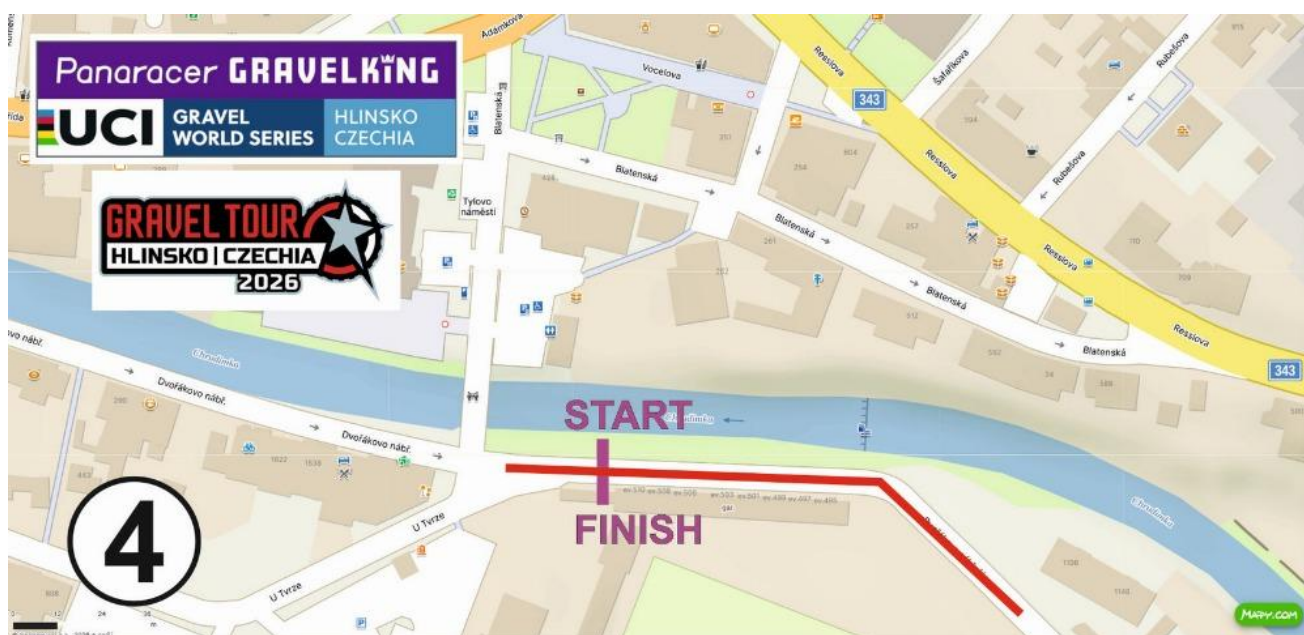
Panaracer GRAVELKING
UCI GRAVEL WORLD SERIES HLINSKO CZECHIA

GRAVEL TOUR
HLINSKO | CZECHIA
2026

Adámkova
Vocelova
Blatenská
Ressova
Šafaříkova
Rubešova
343
Tylovo náměstí
Blatenská
Blatenská
Blatenská
Ressova
Ressova
Ressova
343
Chrudimka
Dvořákovo nábř.
Dvořákovo nábř.
vo nábř.
Chrudimka
Chrudimka
U Tvrze
U Tvrze

START
FINISH

4

MAPY.COM